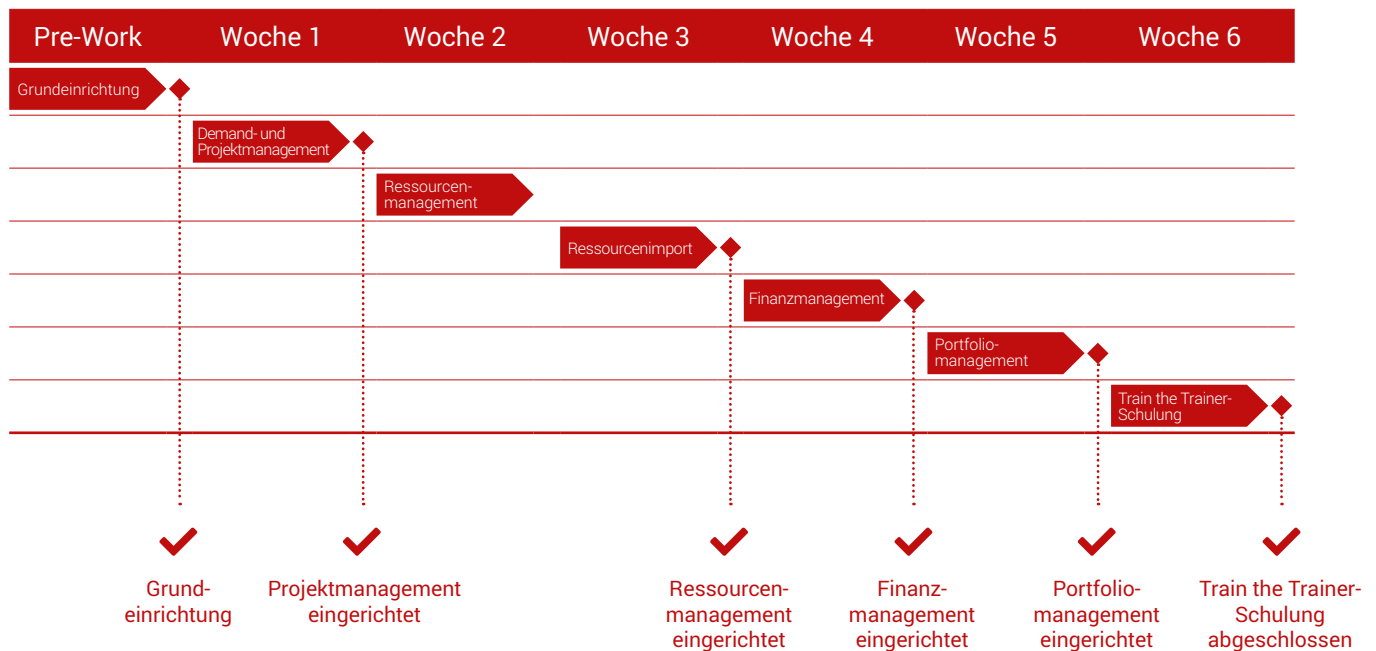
| Pre-Work | Woche 1 | Woche 2 | Woche 3 | Woche 4 | Woche 5 | Woche 6 |
|---|---|---|---|---|---|---|

Grundeinrichtung

Demand- und Projektmanagement

Ressourcenmanagement

Ressourcenimport

Finanzmanagement

Portfoliomanagement

Train the Trainer-Schulung

Grundeinrichtung

Projektmanagement eingerichtet

Ressourcenmanagement eingerichtet

Finanzmanagement eingerichtet

Portfoliomanagement eingerichtet

Train the Trainer-Schulung abgeschlossen